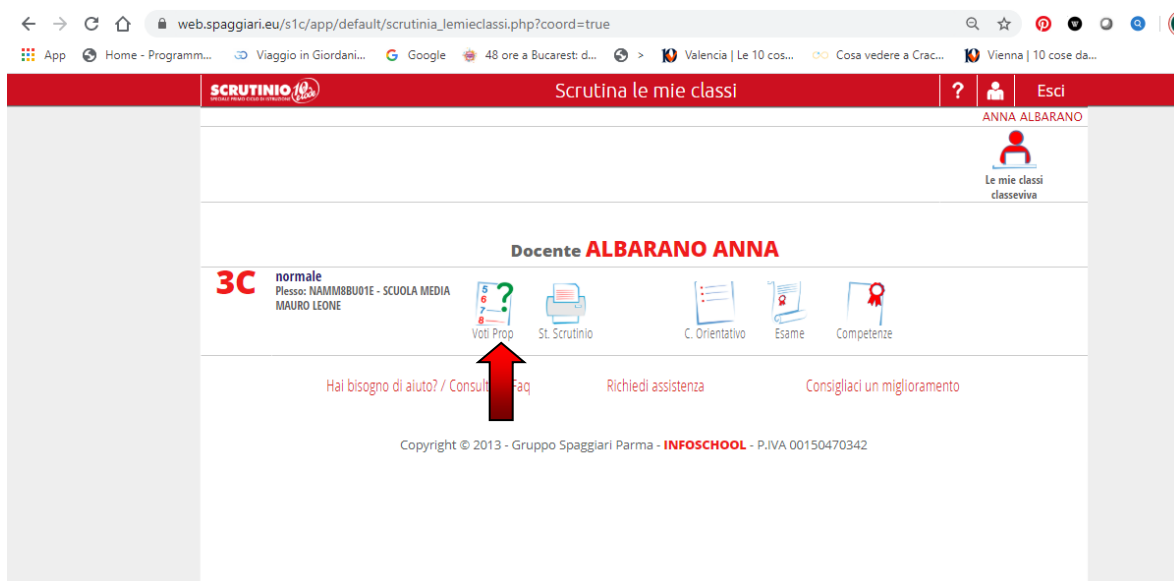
web.spaggiari.eu/s1c/app/default/scrutinia_lemieclassi.php?coord=true

App Home - Programm... Viaggio in Giordani... Google 48 ore a Bucarest: d... > Valencia | Le 10 cos... Cosa vedere a Crac... Vienna | 10 cose da...

SCRUTINIO 10 e lode

Scrutina le mie classi

?

Esci

ANNA ALBARANO

Le mie classi classeviva

Docente ALBARANO ANNA

3C normale
Plesso: NAMM8BU01E - SCUOLA MEDIA MAURO LEONE

Voti Prop

St. Scrutinio

C. Orientativo

Esame

Competenze

Hai bisogno di aiuto? / Consult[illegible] Faq

Richiedi assistenza

Consigliaci un miglioramento

Copyright © 2013 - Gruppo Spaggiari Parma - INFOSCHOOL - P.IVA 00150470342